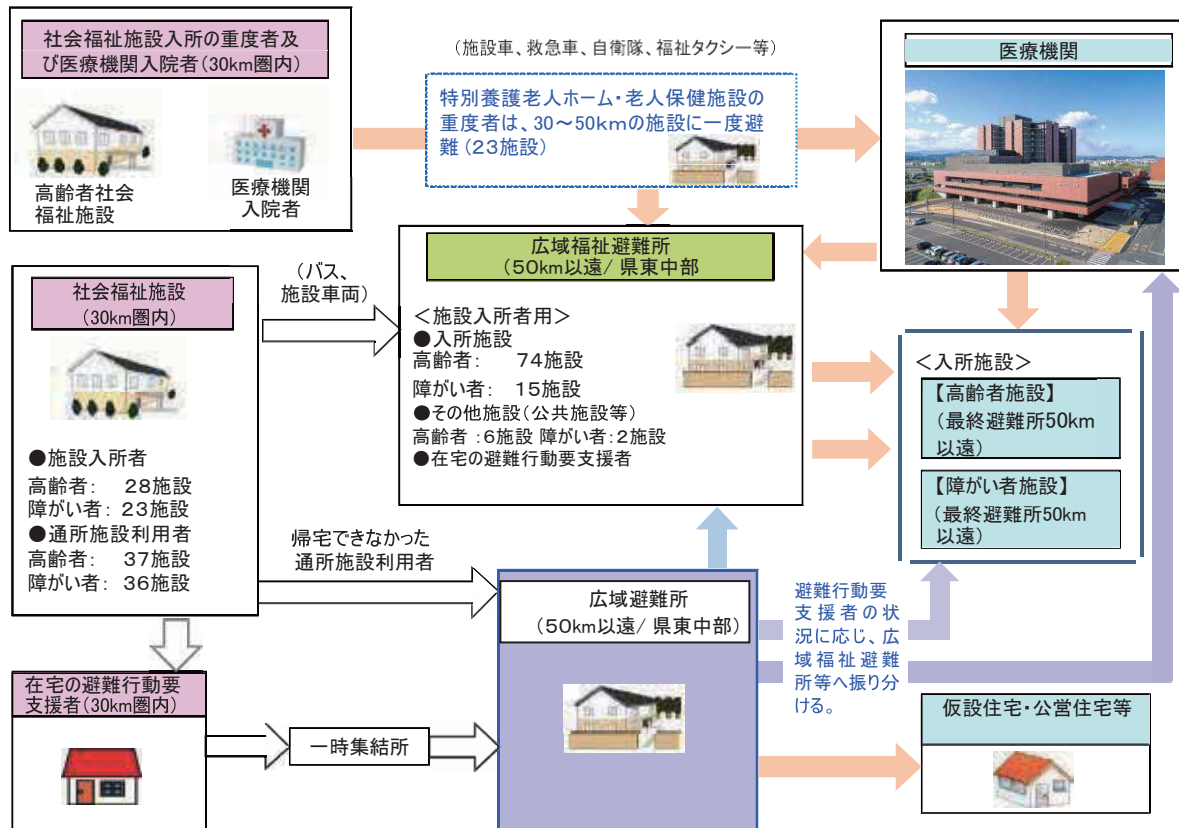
社会福祉施設入所の重度者及び医療機関入院者（30km圏内）

高齢者社会福祉施設

医療機関入院者

（施設車、救急車、自衛隊、福祉タクシー等）

特別養護老人ホーム・老人保健施設の重度者は、30～50kmの施設に一度避難（23施設）

医療機関

社会福祉施設（30km圏内）

●施設入所者
高齢者：　28施設
障がい者：23施設
●通所施設利用者
高齢者：　37施設
障がい者：36施設

（バス、施設車両）

広域福祉避難所（50km以遠/県東中部）

＜施設入所者用＞
●入所施設
高齢者：　74施設
障がい者：　15施設
●その他施設（公共施設等）
高齢者：6施設 障がい者：2施設
●在宅の避難行動要支援者

＜入所施設＞
【高齢者施設】（最終避難所50km以遠）
【障がい者施設】（最終避難所50km以遠）

帰宅できなかった通所施設利用者

広域避難所（50km以遠/県東中部）

避難行動要支援者の状況に応じ、広域福祉避難所等へ振り分ける。

在宅の避難行動要支援者（30km圏内）

一時集結所

仮設住宅・公営住宅等